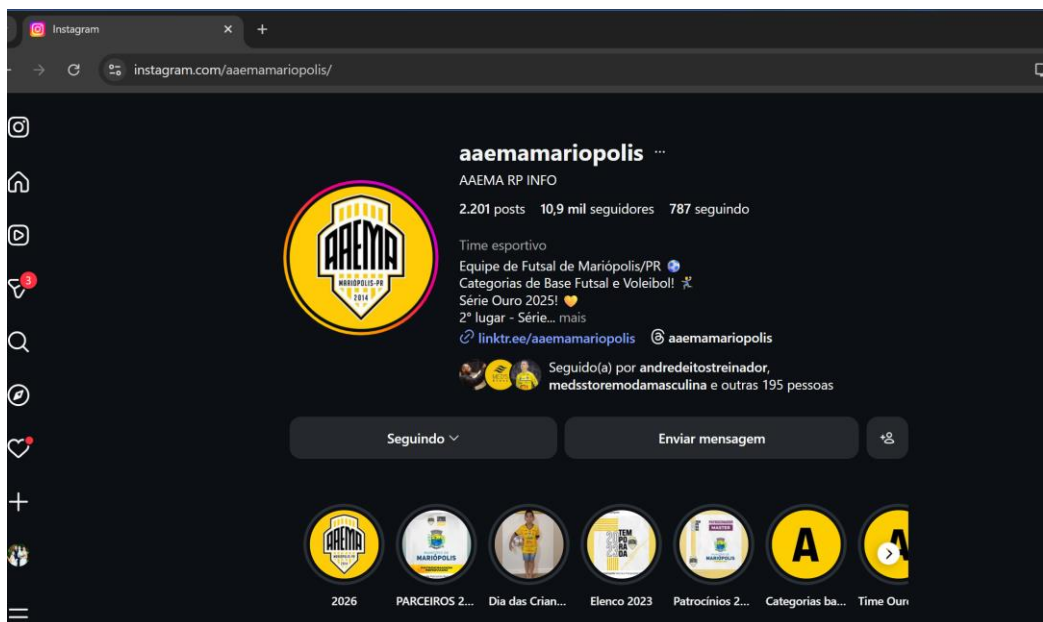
Instagram
instagram.com/aaemamariopolis/

3

aaemamariopolis ···
AAEMA RP INFO
2.201 posts 10,9 mil seguidores 787 seguindo

Time esportivo
Equipe de Futsal de Mariópolis/PR
Categorias de Base Futsal e Voleibol!
Série Ouro 2025!
2º lugar - Série... mais
linktr.ee/aaemamariopolis aaemamariopolis

Seguido(a) por andredeitostreinador, medsstoremodamasculina e outras 195 pessoas

AEMA
MARIÓPOLIS-PR
2014

Seguindo
Enviar mensagem

2026
PARCEIROS 2...
Dia das Crian...
Elenco 2023
Patrocínios 2...
Categorias ba...
Time Ouro